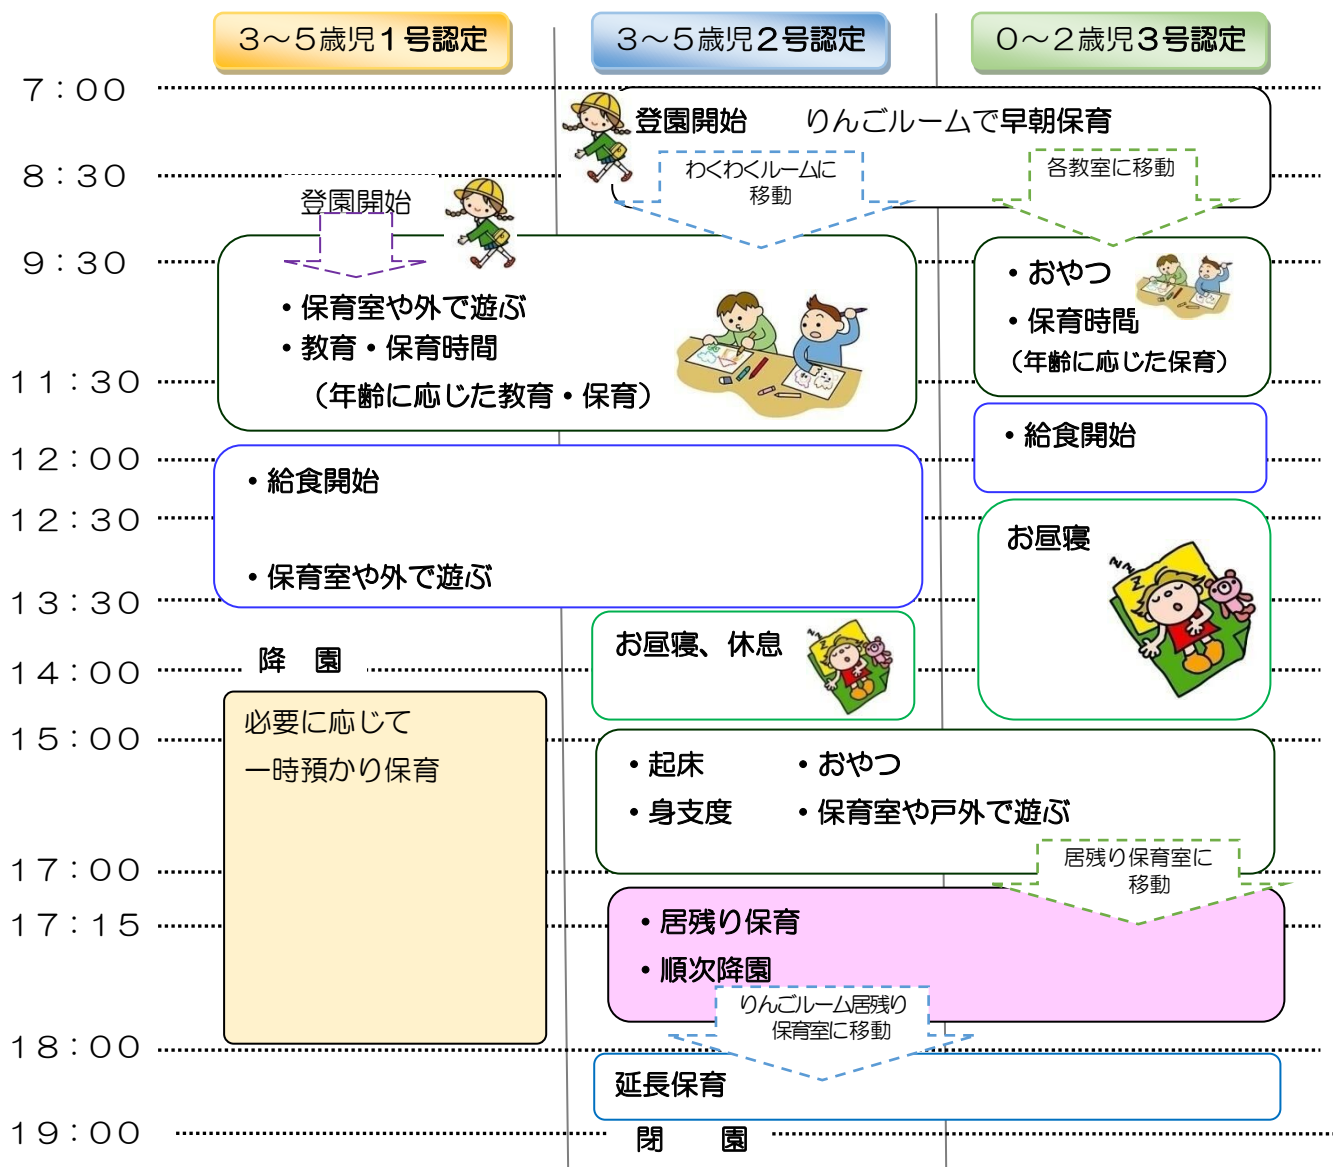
３～５歳児１号認定　３～５歳児２号認定　０～２歳児３号認定

7：00

登園開始　りんごルームで早期保育

8：30

わくわくルームに移動

各教室に移動

登園開始

9：30

・保育室や外で遊ぶ
・教育・保育時間
（年齢に応じた教育・保育）

・おやつ
・保育時間
（年齢に応じた保育）

11：30

・給食開始

12：00

・給食開始

12：30

・保育室や外で遊ぶ

お昼寝

13：30

お昼寝、休息

14：00　降　園

必要に応じて
一時預かり保育

15：00

・起床　・おやつ
・身支度　・保育室や戸外で遊ぶ

居残り保育室に移動

17：00

17：15

・居残り保育
・順次降園

りんごルーム居残り保育室に移動

18：00

延長保育

19：00　閉　園